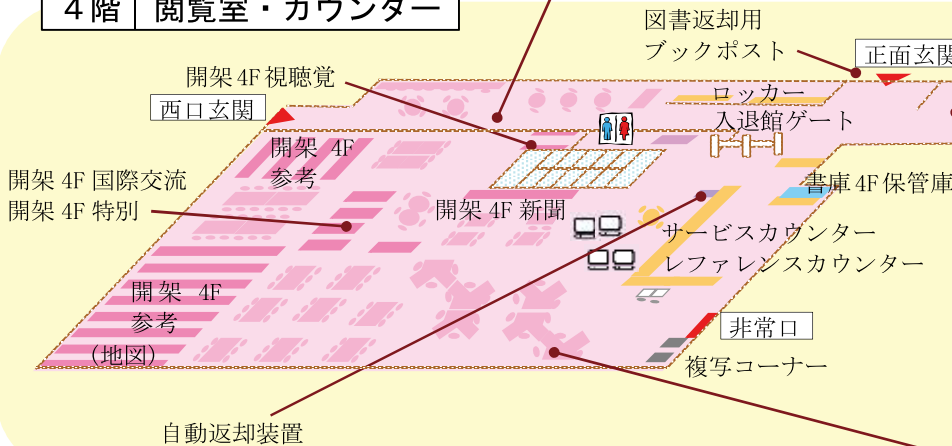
４階　閲覧室・カウンター

図書返却用
ブックポスト

正面玄関

開架 4F 視聴覚

西口玄関

ロッカー
入退館ゲート

開架 4F
参考

開架 4F 国際交流
開架 4F 特別

書庫 4F 保管庫

開架 4F 新聞

サービスカウンター
レファレンスカウンター

開架 4F
参考
（地図）

非常口

複写コーナー

自動返却装置